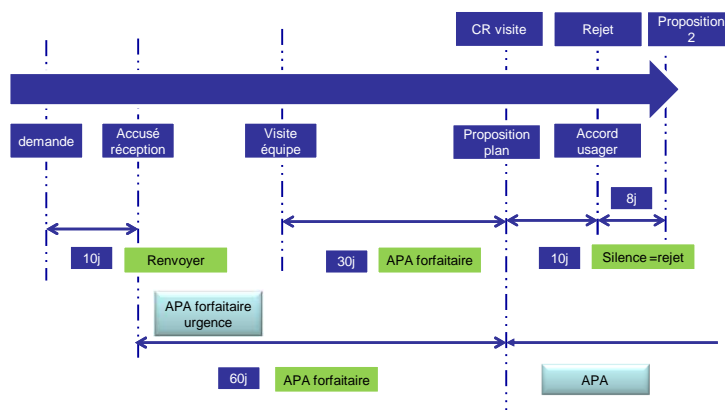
CR visite

Rejet

Proposition 2

demande

Accusé réception

Visite équipe

Proposition plan

Accord usager

8j

10j

Renvoyer

30j

APA forfaitaire

10j

Silence =rejet

APA forfaitaire urgence

60j

APA forfaitaire

APA